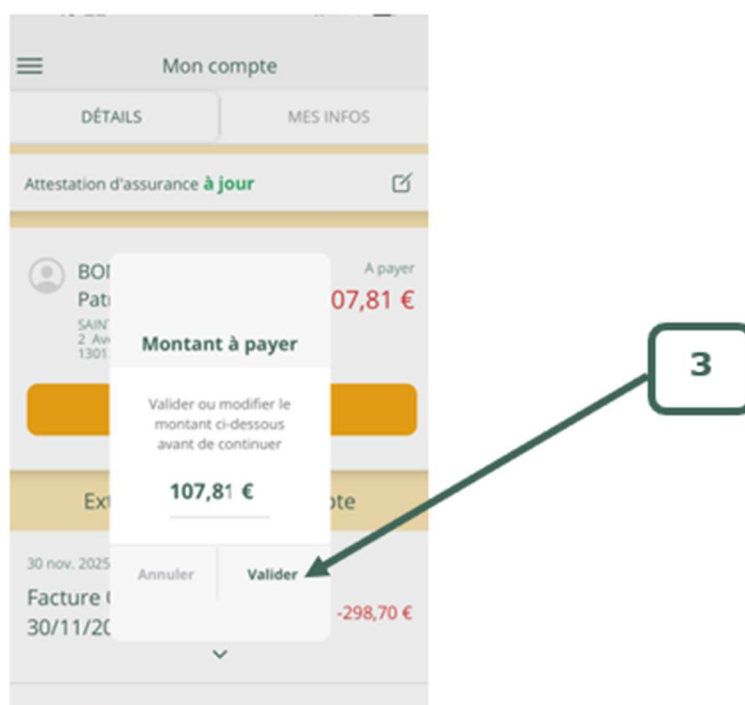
Mon compte

DÉTAILS

MES INFOS

Attestation d'assurance à jour

BON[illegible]
Pat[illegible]
SAIN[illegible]
2 Av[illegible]
1301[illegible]

A payer
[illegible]07,81 €

Montant à payer

Valider ou modifier le montant ci-dessous avant de continuer

107,81 €

Annuler

Valider

Ext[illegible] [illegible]pte

30 nov. 2025

Facture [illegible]
30/11/20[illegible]

-298,70 €

3